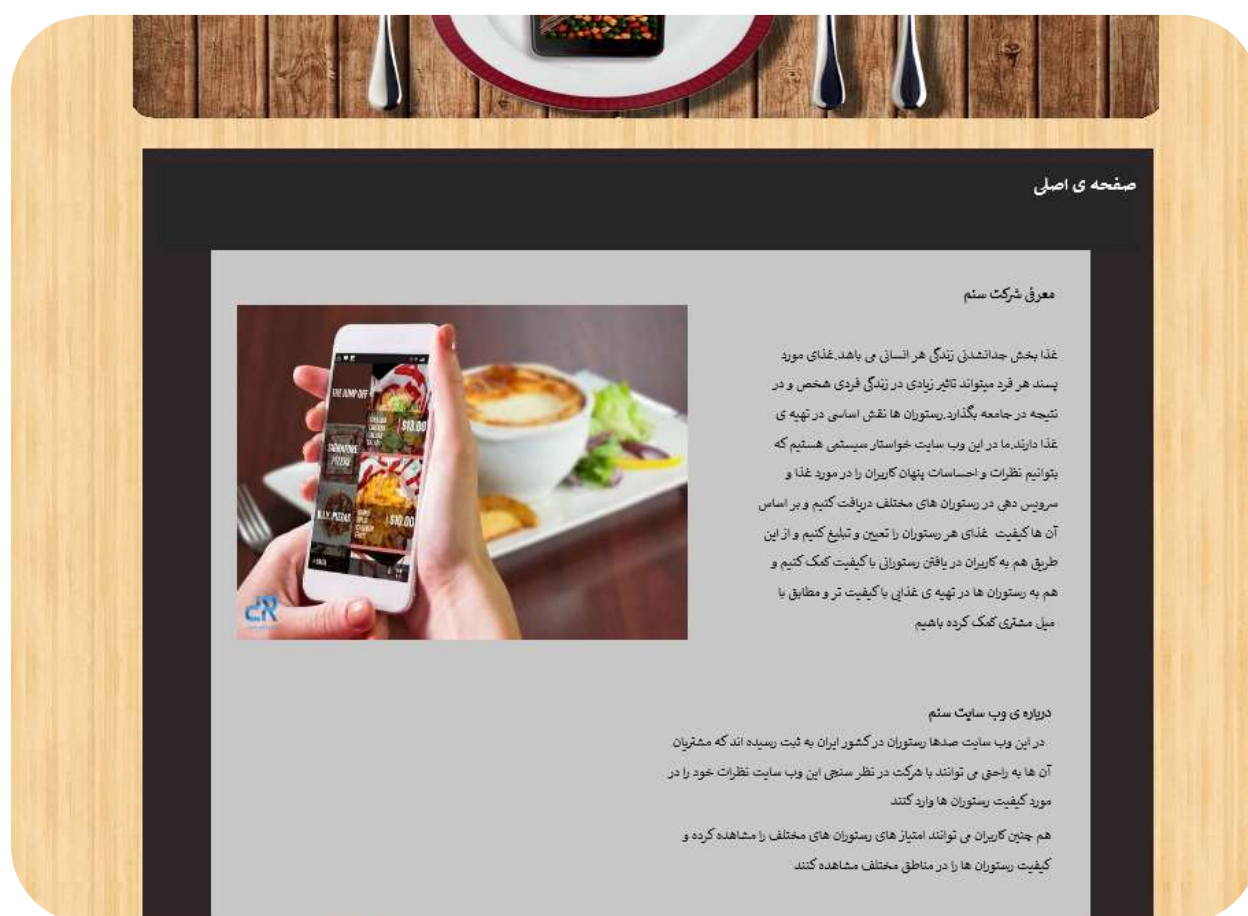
صفحه ی اصلی

معرفی شرکت سنم

غذا بخش جدانشدنی زندگی هر انسانی می باشد.غذای مورد پسند هر فرد میتواند تاثیر زیادی در زندگی فردی شخص و در نتیجه در جامعه بگذارد.رستوران ها نقش اساسی در تهیه ی غذا دارند.ما در این وب سایت خواستار سیستمی هستیم که بتوانیم نظرات و احساسات پنهان کاربران را در مورد غذا و سرویس دهی در رستوران های مختلف دریافت کنیم و بر اساس آن ها کیفیت غذای هر رستوران را تعیین و تبلیغ کنیم و از این طریق هم به کاربران در یافتن رستورانی با کیفیت کمک کنیم و هم به رستوران ها در تهیه ی غذایی با کیفیت تر و مطابق با میل مشتری کمک کرده باشیم

THE JUMP OFF
$13.00
PIZZA
N.Y. PIZZAS
$10.00

درباره ی وب سایت سنم

در این وب سایت صدها رستوران در کشور ایران به ثبت رسیده اند که مشتریان آن ها به راحتی می توانند با شرکت در نظر سنجی این وب سایت نظرات خود را در مورد کیفیت رستوران ها وارد کنند

هم چنین کاربران می توانند امتیاز های رستوران های مختلف را مشاهده کرده و کیفیت رستوران ها را در مناطق مختلف مشاهده کنند